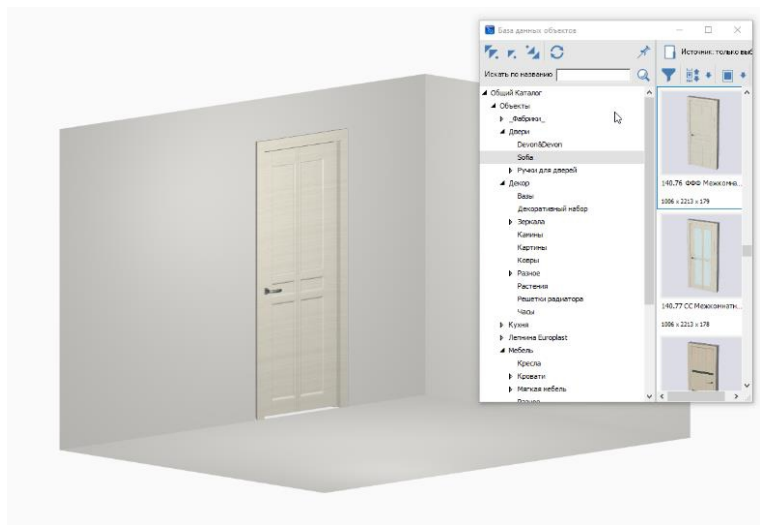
База данных объектов

Источник: только выб

Искать по названию

Общий Каталог
Объекты
_Фабрики_
Двери
Devon&Devon
Sofia
Ручки для дверей
Декор
Вазы
Декоративный набор
Зеркала
Камины
Картины
Ковры
Разное
Растения
Решетки радиатора
Часы
Кухня
Лепнина Europlast
Мебель
Кресла
Кровати
Мягкая мебель
Разное

140.76 ФФФ Межкомна...
1006 x 2213 x 179

140.77 СС Межкомнатн...
1006 x 2213 x 178